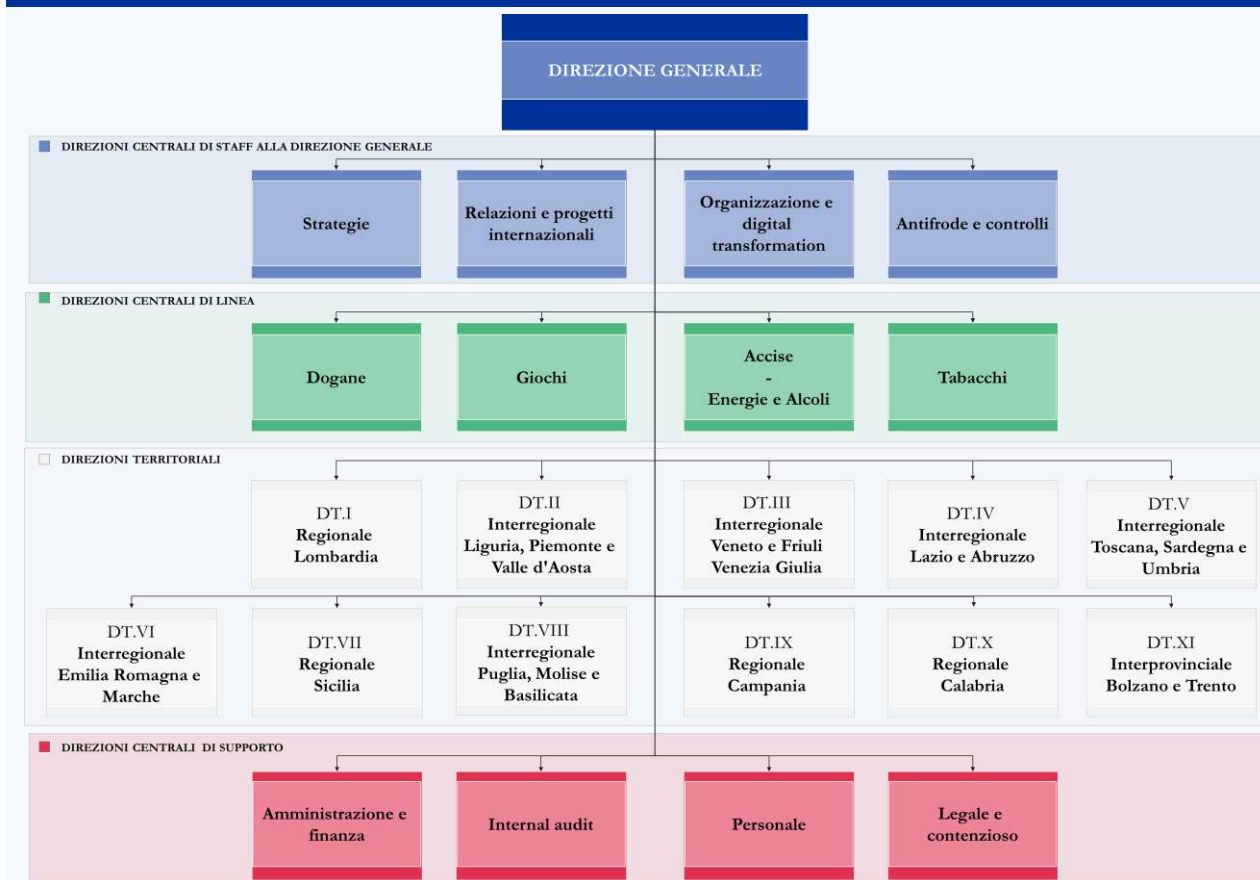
DIREZIONE GENERALE

DIREZIONI CENTRALI DI STAFF ALLA DIREZIONE GENERALE

Strategie

Relazioni e progetti internazionali

Organizzazione e digital transformation

Antifrode e controlli

DIREZIONI CENTRALI DI LINEA

Dogane

Giochi

Accise - Energie e Alcoli

Tabacchi

DIREZIONI TERRITORIALI

DT.I Regionale Lombardia

DT.II Interregionale Liguria, Piemonte e Valle d'Aosta

DT.III Interregionale Veneto e Friuli Venezia Giulia

DT.IV Interregionale Lazio e Abruzzo

DT.V Interregionale Toscana, Sardegna e Umbria

DT.VI Interregionale Emilia Romagna e Marche

DT.VII Regionale Sicilia

DT.VIII Interregionale Puglia, Molise e Basilicata

DT.IX Regionale Campania

DT.X Regionale Calabria

DT.XI Interprovinciale Bolzano e Trento

DIREZIONI CENTRALI DI SUPPORTO

Amministrazione e finanza

Internal audit

Personale

Legale e contenzioso